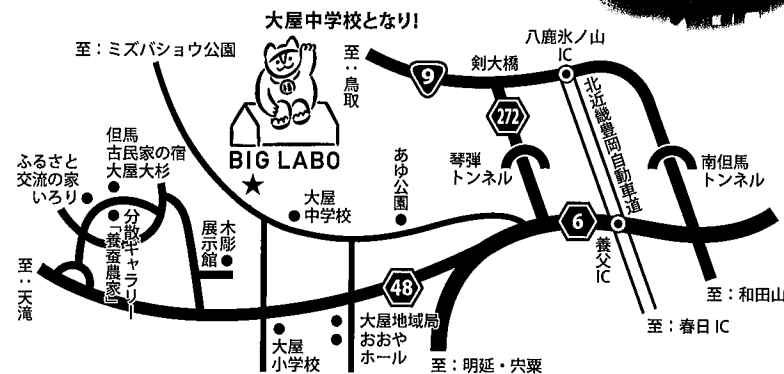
大屋中学校となり!

至：ミズバショウ公園

至：鳥取

八鹿氷ノ山IC

9

剣大橋

272

北近畿豊岡自動車道

BIG LABO

あゆ公園

琴弾トンネル

南但馬トンネル

但馬古民家の宿大屋大杉

ふるさと交流の家いろり

分散ギャラリー「養蚕農家」

木彫展示館

大屋中学校

6

養父IC

至：天滝

48

大屋小学校

大屋地域局おおやホール

至：和田山

至：春日 IC

至：明延・宍粟